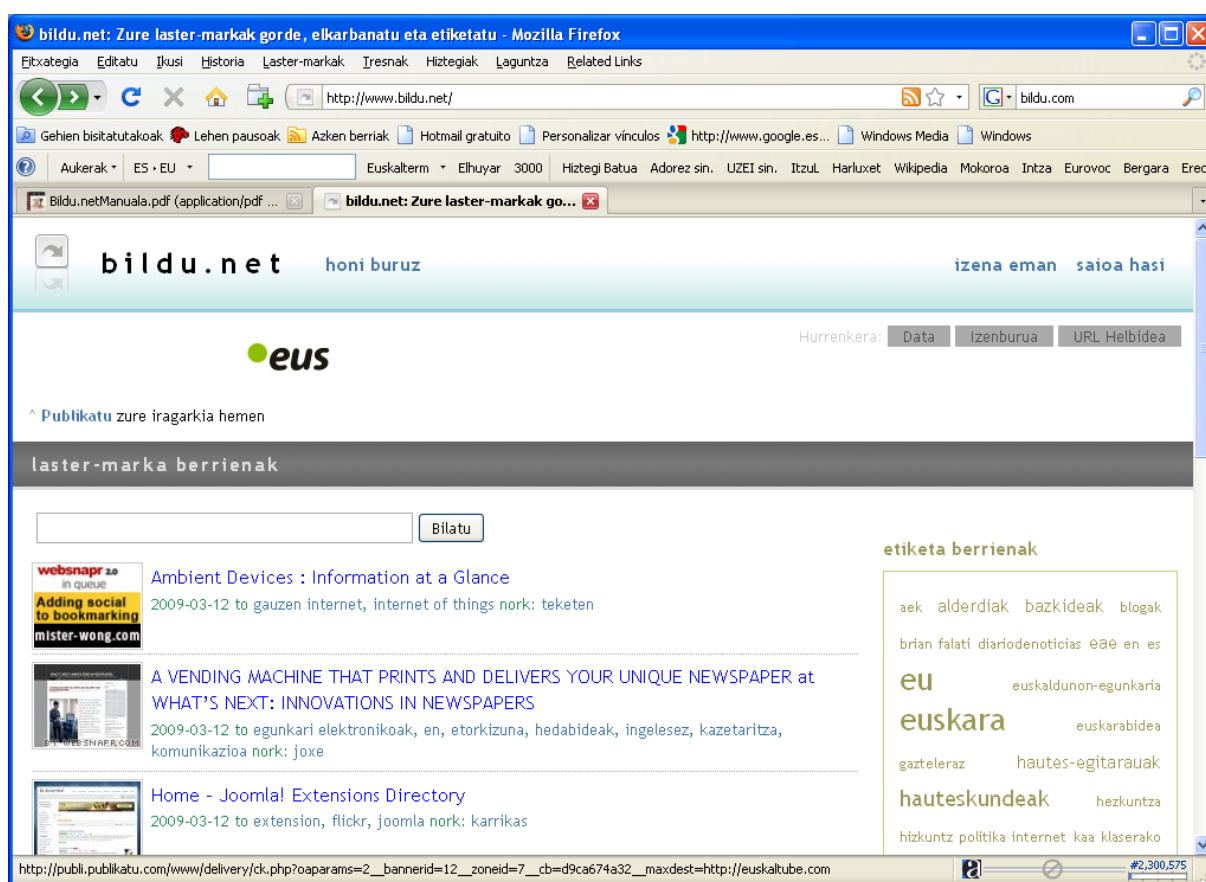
bildu.net: Zure laster-markak gorde, elkarbanatu eta etiketatu - Mozilla Firefox

Fitxategia Editatu Ikusi Historia Laster-markak Tresnak Hiztegiak Laguntza Related Links

http://www.bildu.net/

bildu.com

Gehien bisitatutakoak Lehen pausoak Azken berriak Hotmail gratuito Personalizar vínculos http://www.google.es... Windows Media Windows

Aukerak ES › EU Euskalterm Elhuyar 3000 Hiztegi Batua Adorez sin. UZEI sin. ItzuL Harluxet Wikipedia Mokoroa Intza Eurovoc Bergara Ered

Bildu.netManuala.pdf (application/pdf ... bildu.net: Zure laster-markak go...

bildu.net honi buruz

izena eman saioa hasi

eus

Hurrenkera: Data Izenburua URL Helbidea

^ Publikatu zure iragarkia hemen

laster-marka berrienak

Bilatu

websnapr 2.0 in queue Adding social to bookmarking mister-wong.com

Ambient Devices : Information at a Glance

2009-03-12 to gauzen internet, internet of things nork: teketen

A VENDING MACHINE THAT PRINTS AND DELIVERS YOUR UNIQUE NEWSPAPER at WHAT'S NEXT: INNOVATIONS IN NEWSPAPERS

2009-03-12 to egunkari elektronikoak, en, etorkizuna, hedabideak, ingelesez, kazetaritza, komunikazioa nork: joxe

BY WEBSNAPR.COM

Home - Joomla! Extensions Directory

2009-03-12 to extension, flickr, joomla nork: karrikas

etiketa berrienak

aek alderdiak bazkideak blogak brian falati diariodenoticias eae en es eu euskaldunon-egunkaria euskara euskarabidea gazteleraz hautes-egitarauak hauteskundeak hezkuntza hizkuntz politika internet kaa klaserako

http://publi.publikatu.com/www/delivery/ck.php?oaparams=2__bannerid=12__zoneid=7__cb=d9ca674a32__maxdest=http://euskaltube.com

#2,300,575